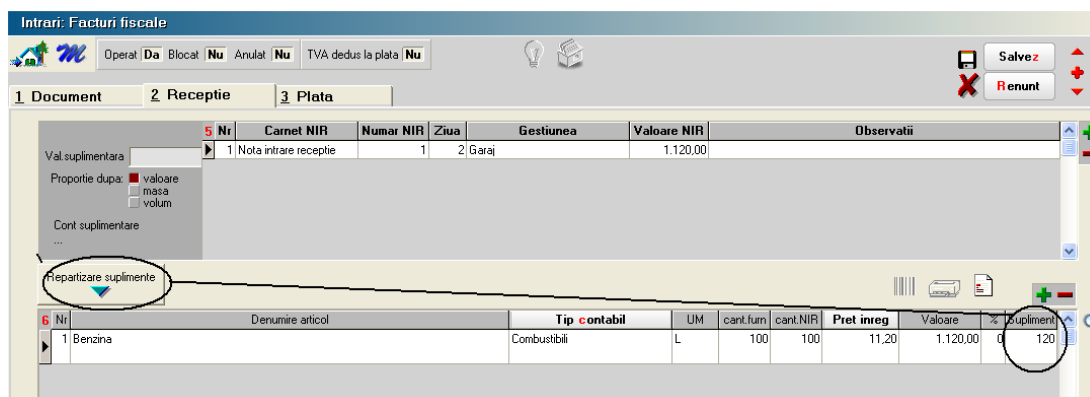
Intrari: Facturi fiscale

Operat Da Blocat Nu Anulat Nu TVA dedus la plata Nu

Salvez
Renunt

1 Document 2 Receptie 3 Plata

| 5 Nr | Carnet NIR | Numar NIR | Ziua | Gestiunea | Valoare NIR | Observatii |
|---|---|---|---|---|---|---|
| 1 | Nota intrare receptie | 1 | 2 | Garaj | 1.120,00 | |

Val.suplimentara

Proportie dupa: valoare masa volum

Cont suplimentare
...

Repartizare suplimente

| 6 Nr | Denumire articol | Tip contabil | UM | cant.furn | cant.NIR | Pret inreg | Valoare | % | Supliment |
|---|---|---|---|---|---|---|---|---|---|
| 1 | Benzina | Combustibili | L | 100 | 100 | 11,20 | 1.120,00 | 0 | 120 |